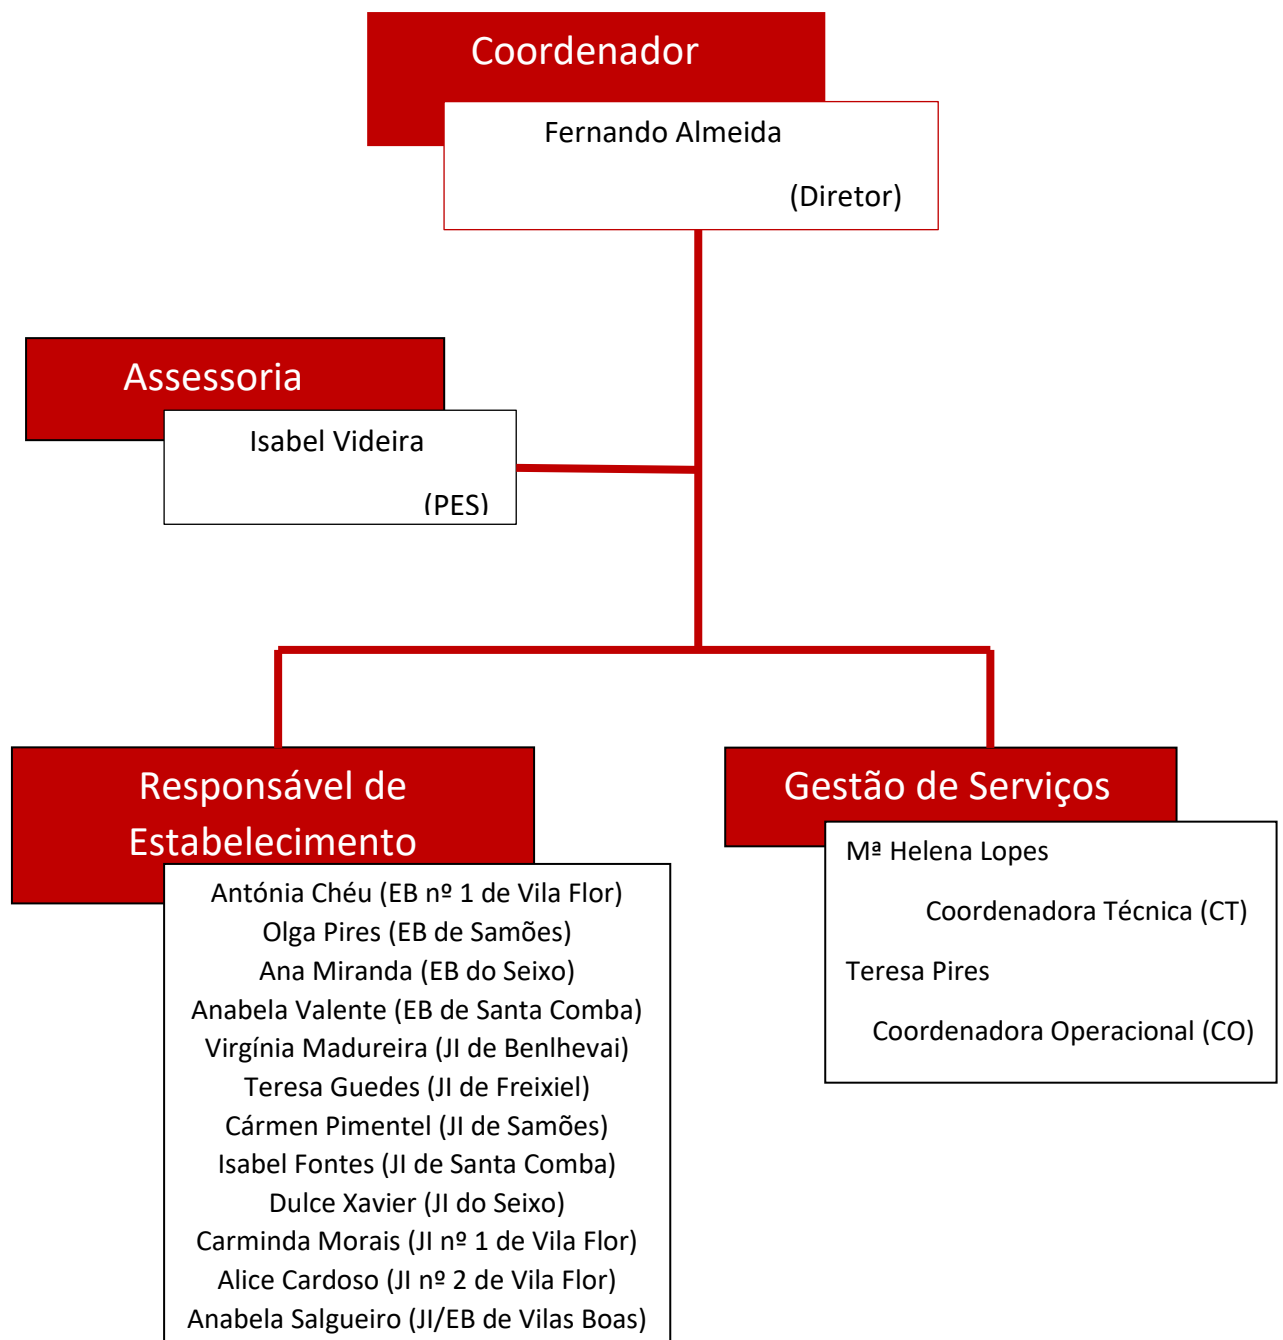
Coordenador

Fernando Almeida

(Diretor)

Assessoria

Isabel Videira

(PES)

Responsável de Estabelecimento

Antónia Chéu (EB nº 1 de Vila Flor)
Olga Pires (EB de Samões)
Ana Miranda (EB do Seixo)
Anabela Valente (EB de Santa Comba)
Virgínia Madureira (JI de Benlhevai)
Teresa Guedes (JI de Freixiel)
Cármen Pimentel (JI de Samões)
Isabel Fontes (JI de Santa Comba)
Dulce Xavier (JI do Seixo)
Carminda Morais (JI nº 1 de Vila Flor)
Alice Cardoso (JI nº 2 de Vila Flor)
Anabela Salgueiro (JI/EB de Vilas Boas)

Gestão de Serviços

Mª Helena Lopes

Coordenadora Técnica (CT)

Teresa Pires

Coordenadora Operacional (CO)